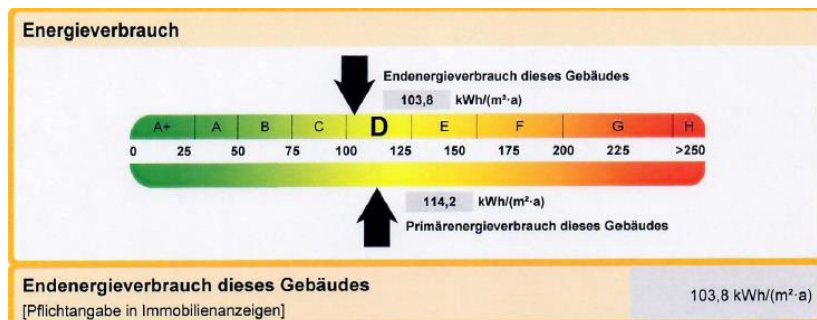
Energieverbrauch

Endenergieverbrauch dieses Gebäudes
103,8 kWh/(m²·a)

A+ A B C D E F G H
0 25 50 75 100 125 150 175 200 225 >250

114,2 kWh/(m²·a)
Primärenergieverbrauch dieses Gebäudes

Endenergieverbrauch dieses Gebäudes
[Pflichtangabe in Immobilienanzeigen]
103,8 kWh/(m²·a)